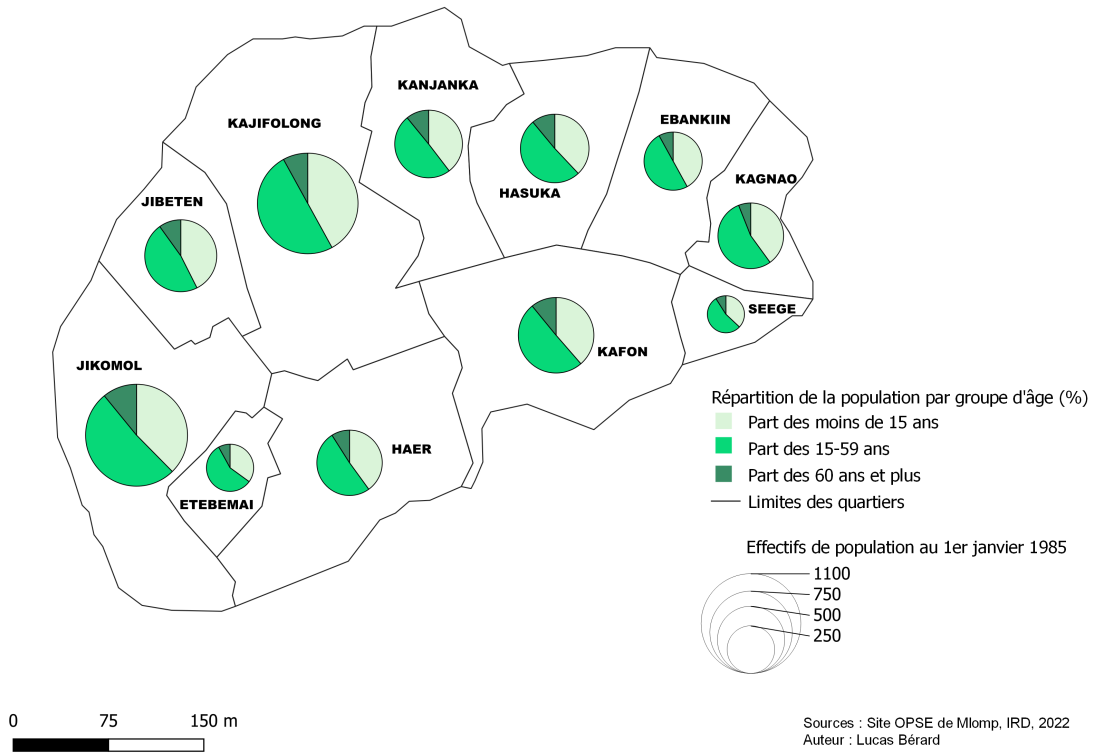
KANJANKA

KAJIFOLONG

HASUKA

EBANKIIN

KAGNAO

JIBETEN

SEEGE

KAFON

JIKOMOL

HAER

ETEBEMAI

Répartition de la population par groupe d'âge (%)
Part des moins de 15 ans
Part des 15-59 ans
Part des 60 ans et plus
Limites des quartiers

Effectifs de population au 1er janvier 1985
1100
750
500
250

0 75 150 m

Sources : Site OPSE de Mlomp, IRD, 2022
Auteur : Lucas Bérard